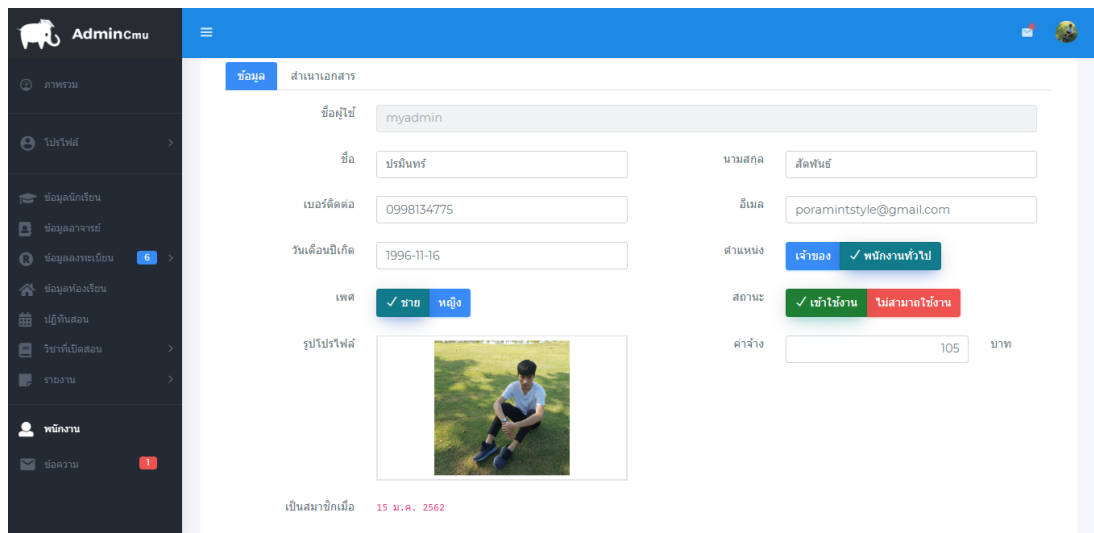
AdminCmu

ภาพรวม

โปรไฟล์

ข้อมูลนักเรียน

ข้อมูลอาจารย์

ข้อมูลลงทะเบียน 6

ข้อมูลห้องเรียน

ปฏิทินสอน

วิชาที่เปิดสอน

รายงาน

พนักงาน

ข้อความ 1

ข้อมูล สำเนาเอกสาร

ชื่อผู้ใช้ myadmin

ชื่อ ปรมินทร์

นามสกุล สัตพันธ์

เบอร์ติดต่อ 0998134775

อีเมล poramintstyle@gmail.com

วันเดือนปีเกิด 1996-11-16

ตำแหน่ง เจ้าของ ✓ พนักงานทั่วไป

เพศ ✓ ชาย หญิง

สถานะ ✓ เข้าใช้งาน ไม่สามาถใช้งาน

รูปโปรไฟล์

ค่าจ้าง 105 บาท

เป็นสมาชิกเมื่อ 15 ม.ค. 2562